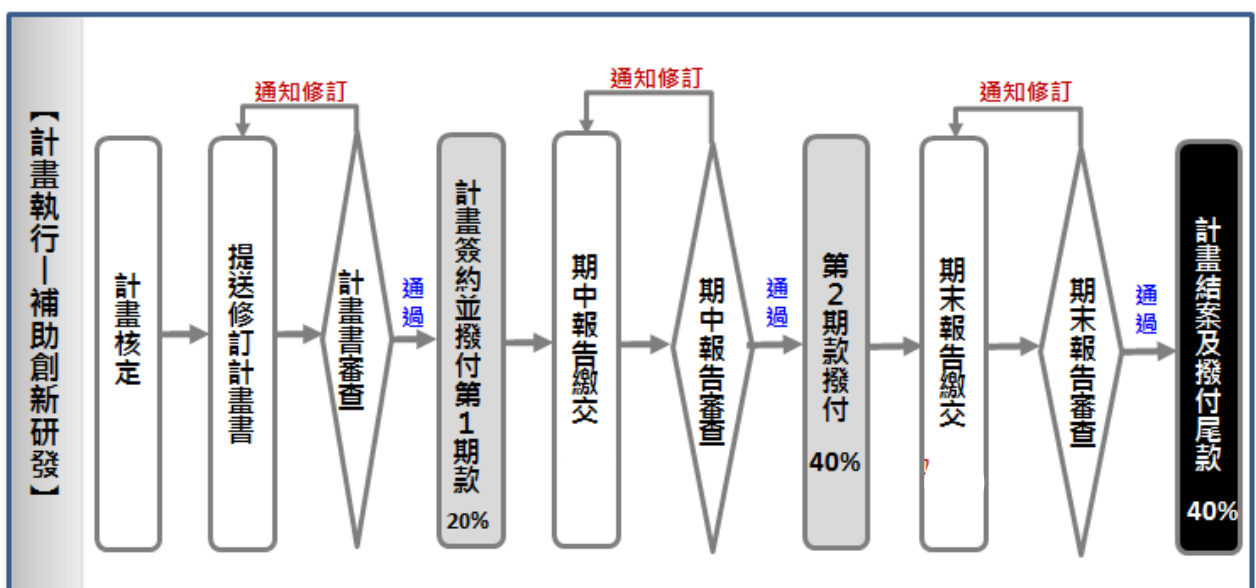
【計畫執行－補助創新研發】

計畫核定

提送修訂計畫書

通知修訂

計畫書審查

通過

計畫簽約並撥付第1期款

20%

期中報告繳交

通知修訂

期中報告審查

通過

第2期款撥付

40%

期末報告繳交

通知修訂

期末報告審查

通過

計畫結案及撥付尾款

40%